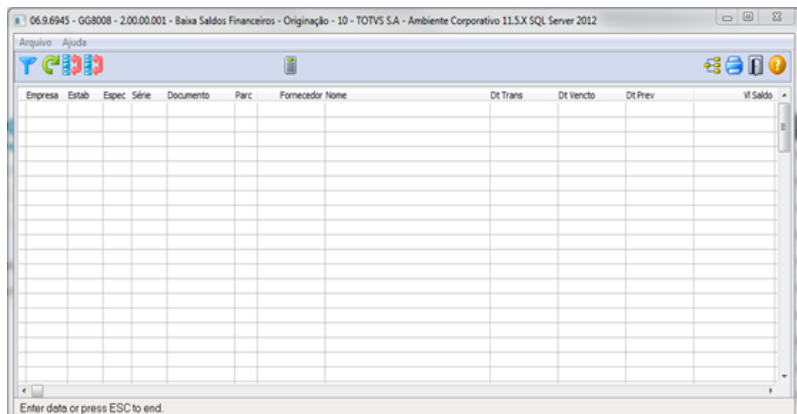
06.9.6945 - GG8008 - 2.00.00.001 - Baixa Saldos Financeiros - Originação - 10 - TOTVS S.A - Ambiente Corporativo 11.5.X SQL Server 2012

Arquivo Ajuda

| Empresa | Estab | Espec | Série | Documento | Parc | Fornecedor | Nome | Dt Trans | Dt Vencto | Dt Prev | Vl Saldo |
|---|---|---|---|---|---|---|---|---|---|---|---|

Enter data or press ESC to end.